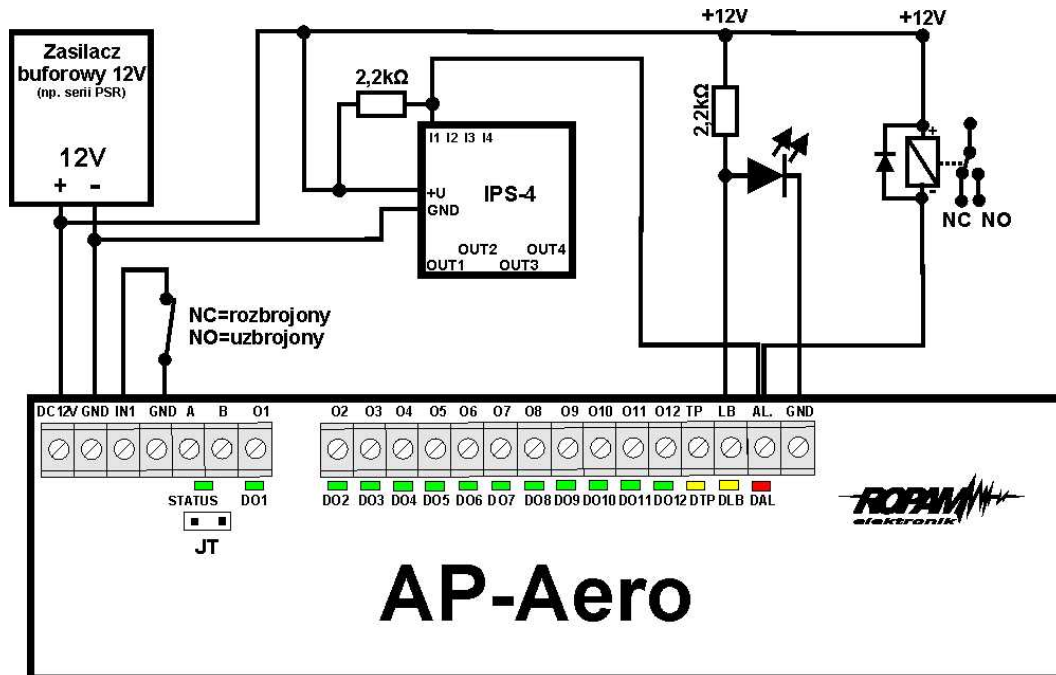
Zasilacz buforowy 12V
(np. serii PSR)

12V
+ -

2,2kΩ

I1 I2 I3 I4
+U
GND
IPS-4
OUT2 OUT4
OUT1 OUT3

+12V
2,2kΩ

+12V
+
-
NC NO

NC=rozbrojony
NO=uzbrojony

DC12V GND IN1 GND A B O1

O2 O3 O4 O5 O6 O7 O8 O9 O10 O11 O12 TP LB AL. GND

STATUS DO1

JT

DO2 DO3 DO4 DO5 DO6 DO7 DO8 DO9 DO10 DO11 DO12 DTP DLB DAL

ROPAM elektronik

AP-Aero